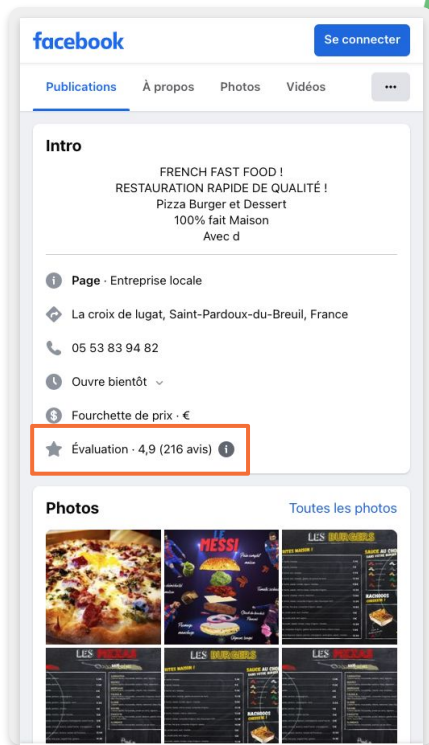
facebook

Se connecter

Publications

À propos

Photos

Vidéos

...

Intro

FRENCH FAST FOOD !
RESTAURATION RAPIDE DE QUALITÉ !
Pizza Burger et Dessert
100% fait Maison
Avec d

Page · Entreprise locale

La croix de lugat, Saint-Pardoux-du-Breuil, France

05 53 83 94 82

Ouvre bientôt

Fourchette de prix · €

Évaluation · 4,9 (216 avis)

Photos

Toutes les photos

MESSI

LES BURGERS

LES PIZZAS

LES BURGERS

LES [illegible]